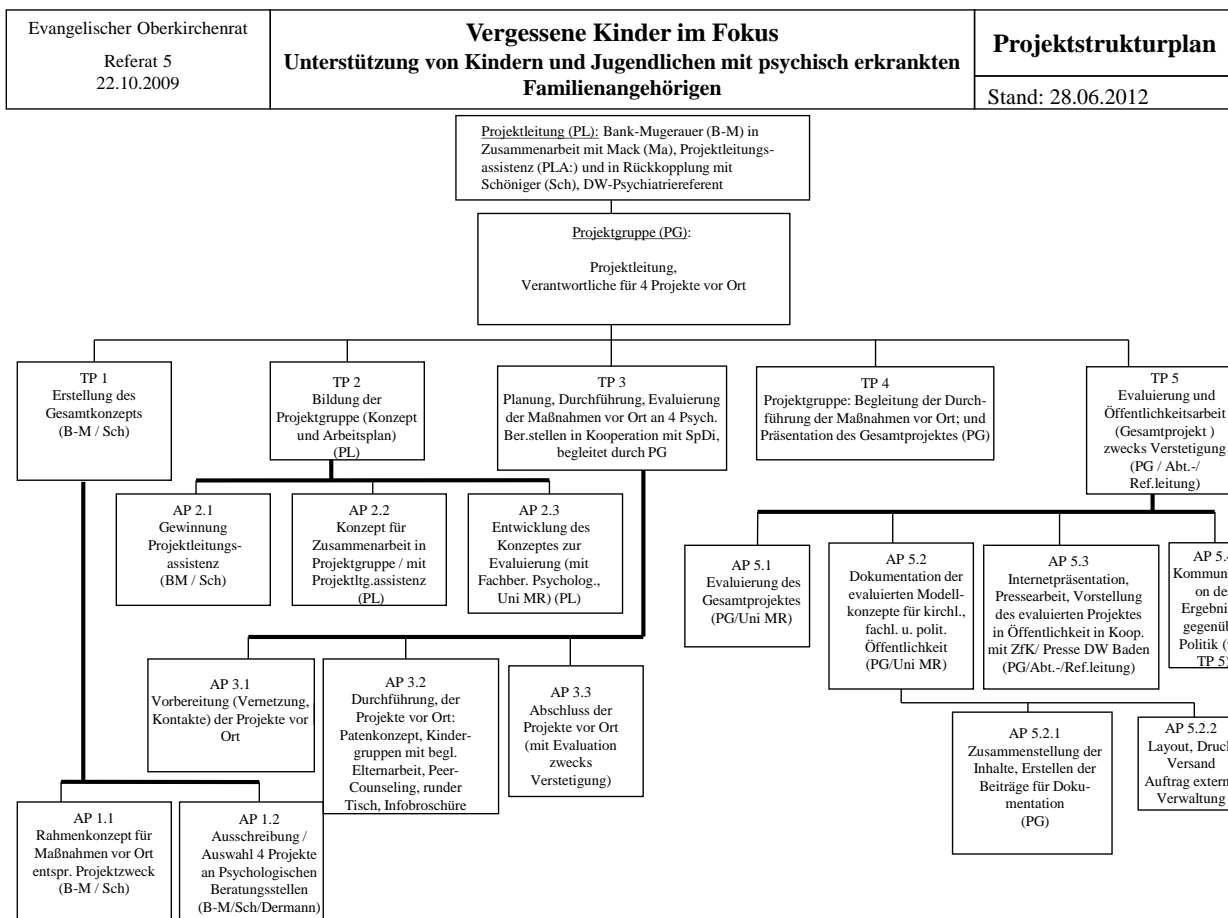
Evangelischer Oberkirchenrat
Referat 5
22.10.2009

**Vergessene Kinder im Fokus**
**Unterstützung von Kindern und Jugendlichen mit psychisch erkrankten Familienangehörigen**

**Projektstrukturplan**
Stand: 28.06.2012

Projektleitung (PL): Bank-Mugerauer (B-M) in Zusammenarbeit mit Mack (Ma), Projektleitungsassistenz (PLA:) und in Rückkopplung mit Schöniger (Sch), DW-Psychiatriereferent

Projektgruppe (PG):
Projektleitung, Verantwortliche für 4 Projekte vor Ort

TP 1
Erstellung des Gesamtkonzepts
(B-M / Sch)

TP 2
Bildung der Projektgruppe (Konzept und Arbeitsplan)
(PL)

TP 3
Planung, Durchführung, Evaluierung der Maßnahmen vor Ort an 4 Psych. Ber.stellen in Kooperation mit SpDi, begleitet durch PG

TP 4
Projektgruppe: Begleitung der Durchführung der Maßnahmen vor Ort; und Präsentation des Gesamtprojektes (PG)

TP 5
Evaluierung und Öffentlichkeitsarbeit (Gesamtprojekt ) zwecks Verstetigung (PG / Abt.-/ Ref.leitung)

AP 2.1
Gewinnung Projektleitungsassistenz
(BM / Sch)

AP 2.2
Konzept für Zusammenarbeit in Projektgruppe / mit Projektltg.assistenz
(PL)

AP 2.3
Entwicklung des Konzeptes zur Evaluierung (mit Fachber. Psycholog., Uni MR) (PL)

AP 5.1
Evaluierung des Gesamtprojektes
(PG/Uni MR)

AP 5.2
Dokumentation der evaluierten Modellkonzepte für kirchl., fachl. u. polit. Öffentlichkeit
(PG/Uni MR)

AP 5.3
Internetpräsentation, Pressearbeit, Vorstellung des evaluierten Projektes in Öffentlichkeit in Koop. mit ZfK/ Presse DW Baden
(PG/Abt.-/Ref.leitung)

AP 5.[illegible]
Kommun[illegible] on de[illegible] Ergebni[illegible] gegenü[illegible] Politik ([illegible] TP 5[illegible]

AP 3.1
Vorbereitung (Vernetzung, Kontakte) der Projekte vor Ort

AP 3.2
Durchführung, der Projekte vor Ort: Patenkonzept, Kindergruppen mit begl. Elternarbeit, Peer-Counseling, runder Tisch, Infobroschüre

AP 3.3
Abschluss der Projekte vor Ort (mit Evaluation zwecks Verstetigung)

AP 5.2.1
Zusammenstellung der Inhalte, Erstellen der Beiträge für Dokumentation
(PG)

AP 5.2.2
Layout, Druck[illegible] Versand Auftrag extern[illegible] Verwaltung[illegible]

AP 1.1
Rahmenkonzept für Maßnahmen vor Ort entspr. Projektzweck
(B-M / Sch)

AP 1.2
Ausschreibung / Auswahl 4 Projekte an Psychologischen Beratungsstellen
(B-M/Sch/Dermann)